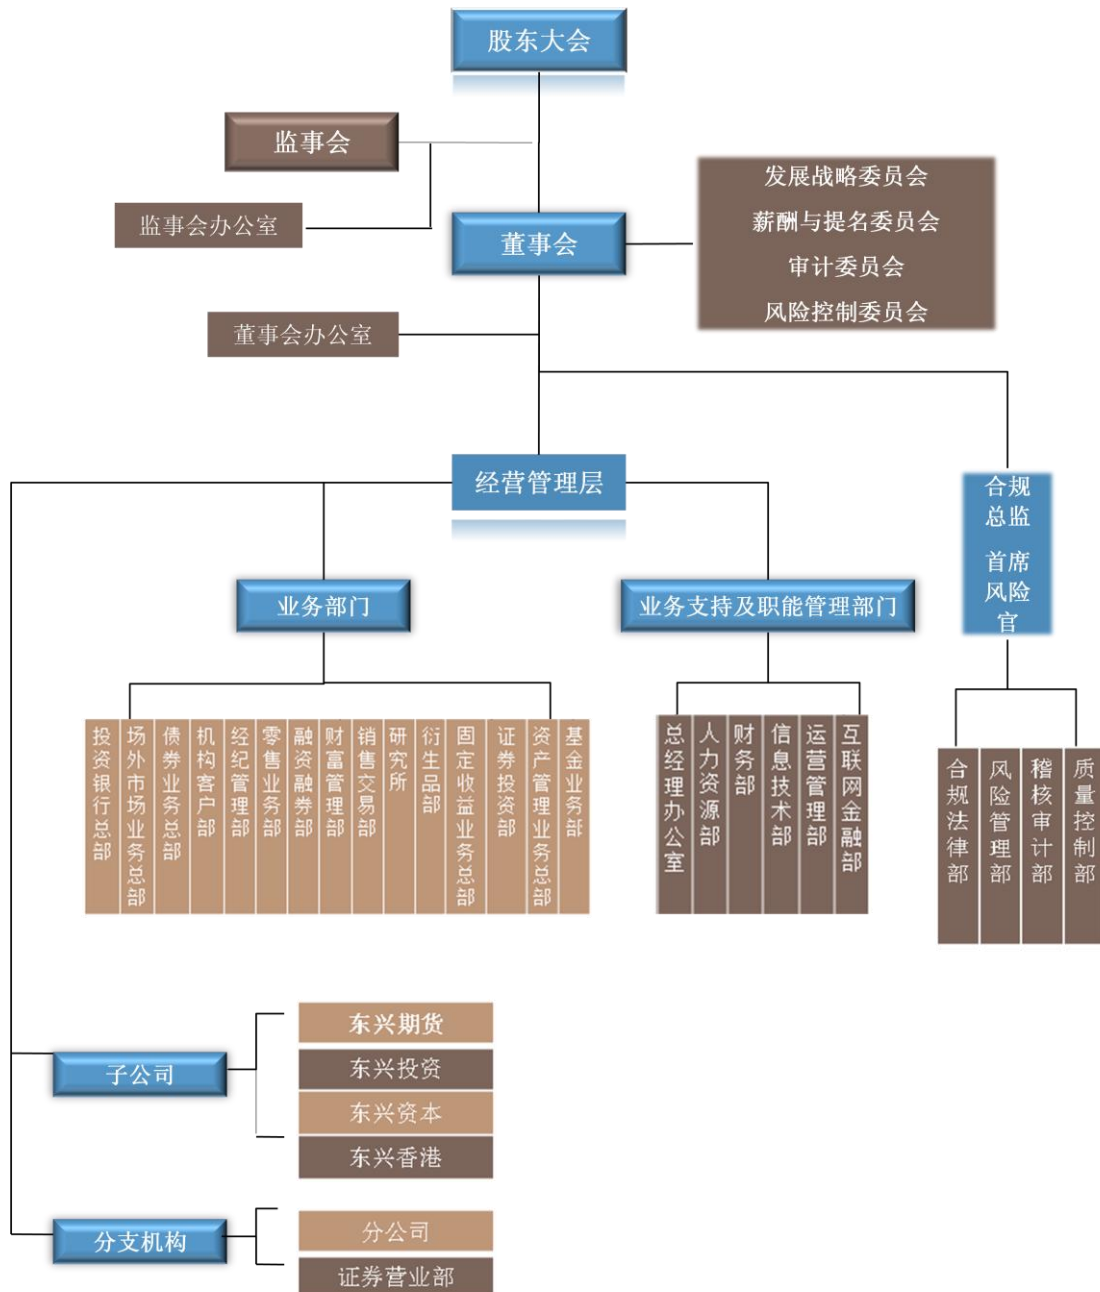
股东大会

监事会

监事会办公室

发展战略委员会
薪酬与提名委员会
审计委员会
风险控制委员会

董事会

董事会办公室

经营管理层

合规总监
首席风险官

业务部门

业务支持及职能管理部门

投资银行总部
场外市场业务总部
债券业务总部
机构客户部
经纪管理部
零售业务部
融资融券部
财富管理部
销售交易部
研究所
衍生品部
固定收益业务总部
证券投资部
资产管理业务总部
基金业务部

总经理办公室
人力资源部
财务部
信息技术部
运营管理部
互联网金融部

合规法律部
风险管理部
稽核审计部
质量控制部

子公司

东兴期货
东兴投资
东兴资本
东兴香港

分支机构

分公司
证券营业部